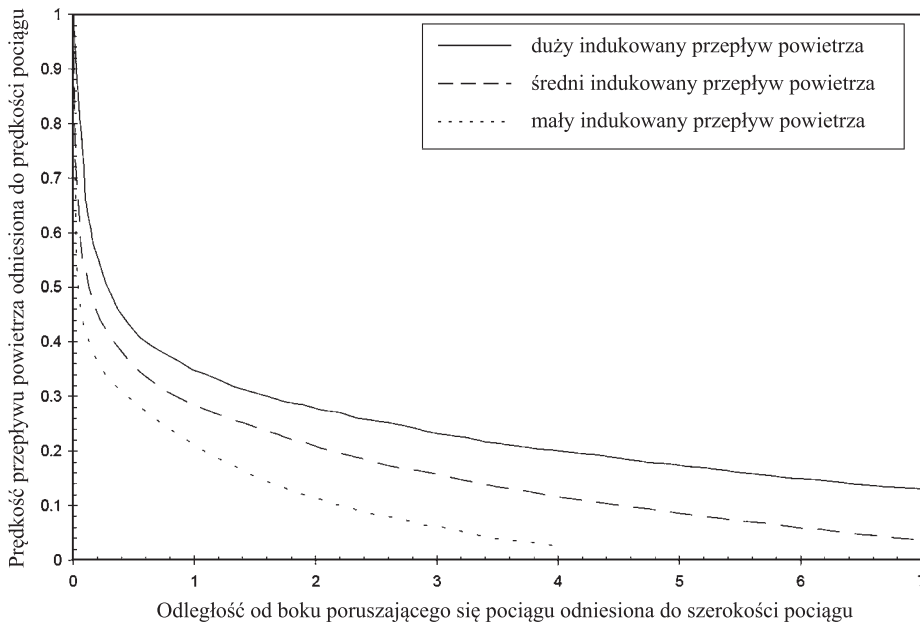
Prędkość przepływu powietrza odniesiona do prędkości pociągu

1
0.9
0.8
0.7
0.6
0.5
0.4
0.3
0.2
0.1
0

duży indukowany przepływ powietrza
średni indukowany przepływ powietrza
mały indukowany przepływ powietrza

0
1
2
3
4
5
6
7

Odległość od boku poruszającego się pociągu odniesiona do szerokości pociągu